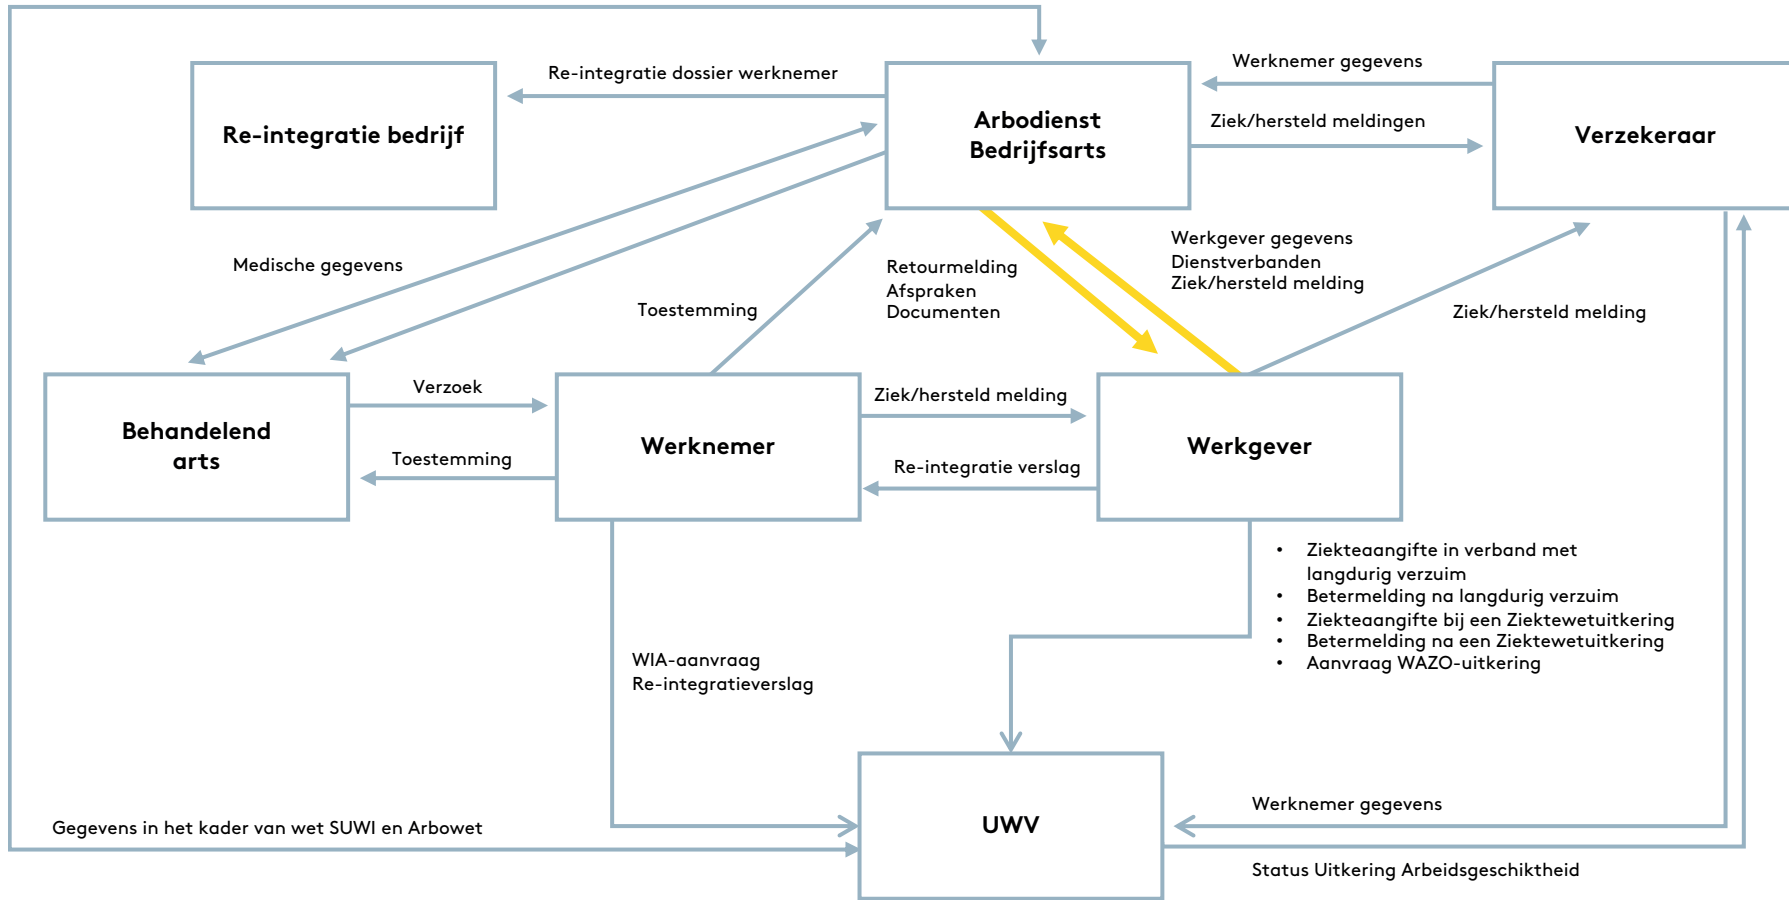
Re-integratie bedrijf

Re-integratie dossier werknemer

Arbodienst
Bedrijfsarts

Werknemer gegevens

Ziek/hersteld meldingen

Verzekeraar

Medische gegevens

Toestemming

Retourmelding
Afspraken
Documenten

Werkgever gegevens
Dienstverbanden
Ziek/hersteld melding

Ziek/hersteld melding

Behandelend arts

Verzoek

Toestemming

Werknemer

Ziek/hersteld melding

Re-integratie verslag

Werkgever

- Ziekteaangifte in verband met langdurig verzuim
- Betermelding na langdurig verzuim
- Ziekteaangifte bij een Ziektewetuitkering
- Betermelding na een Ziektewetuitkering
- Aanvraag WAZO-uitkering

WIA-aanvraag
Re-integratieverslag

UWV

Werknemer gegevens

Gegevens in het kader van wet SUWI en Arbowet

Status Uitkering Arbeidsgeschiktheid